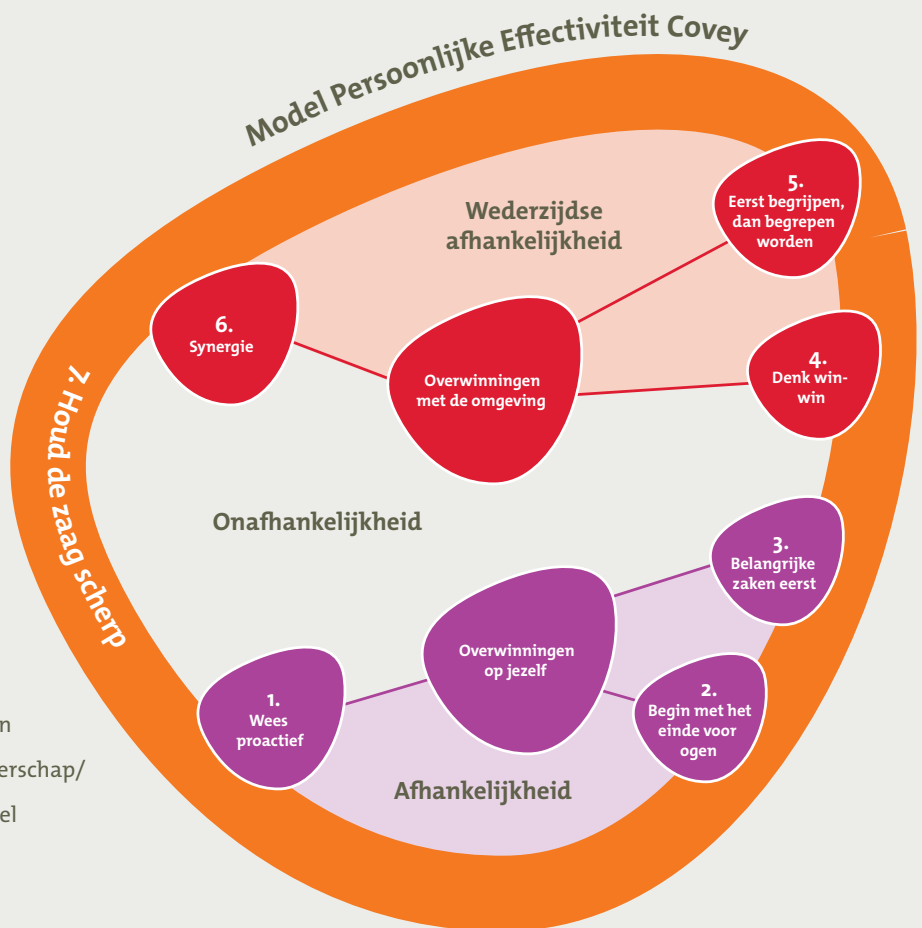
Model Persoonlijke Effectiviteit Covey

Wederzijdse afhankelijkheid

5. Eerst begrijpen, dan begrepen worden

6. Synergie

Overwinningen met de omgeving

4. Denk win-win

7. Houd de zaag scherp

Onafhankelijkheid

3. Belangrijke zaken eerst

Overwinningen op jezelf

1. Wees proactief

2. Begin met het einde voor ogen

Afhankelijkheid

n

erschap/

el